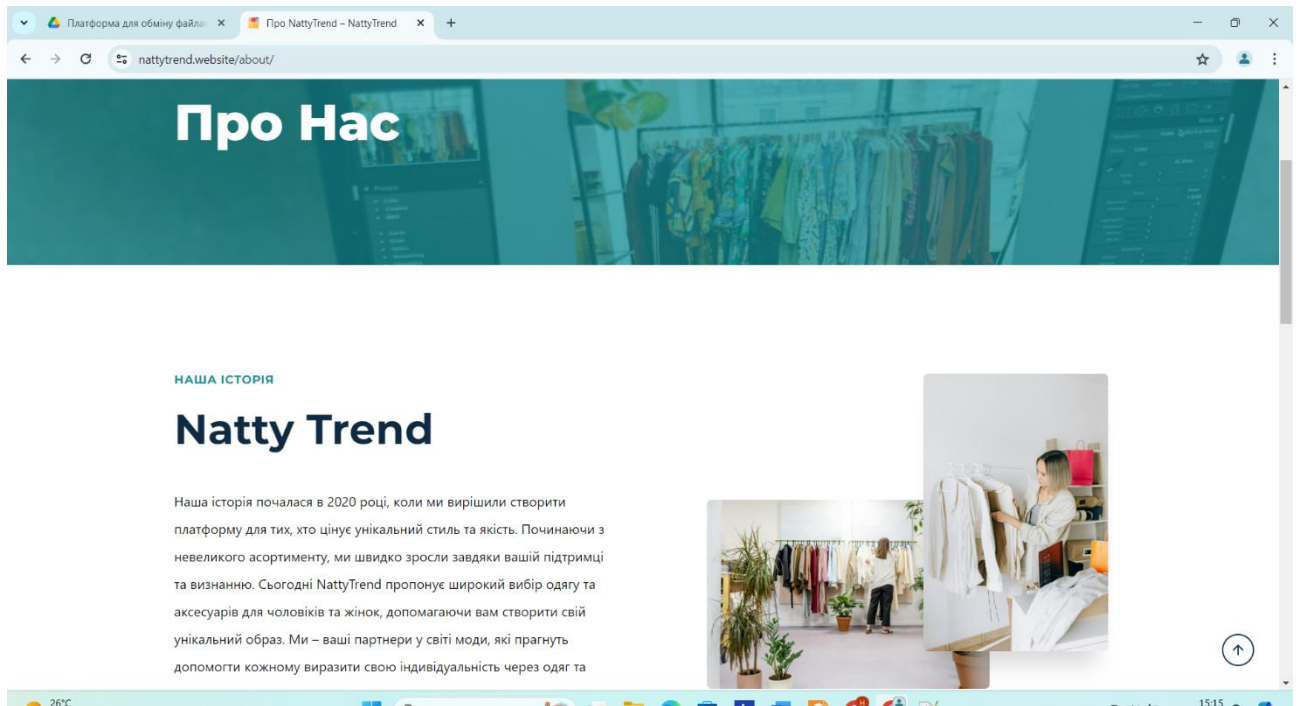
Платформа для обміну файла | Про NattyTrend – NattyTrend

nattytrend.website/about/

Про Нас

НАША ІСТОРІЯ

Natty Trend

Наша історія почалася в 2020 році, коли ми вирішили створити платформу для тих, хто цінує унікальний стиль та якість. Починаючи з невеликого асортименту, ми швидко зросли завдяки вашій підтримці та визнанню. Сьогодні NattyTrend пропонує широкий вибір одягу та аксесуарів для чоловіків та жінок, допомагаючи вам створити свій унікальний образ. Ми – ваші партнери у світі моди, які прагнуть допомогти кожному виразити свою індивідуальність через одяг та

26°C

15:15